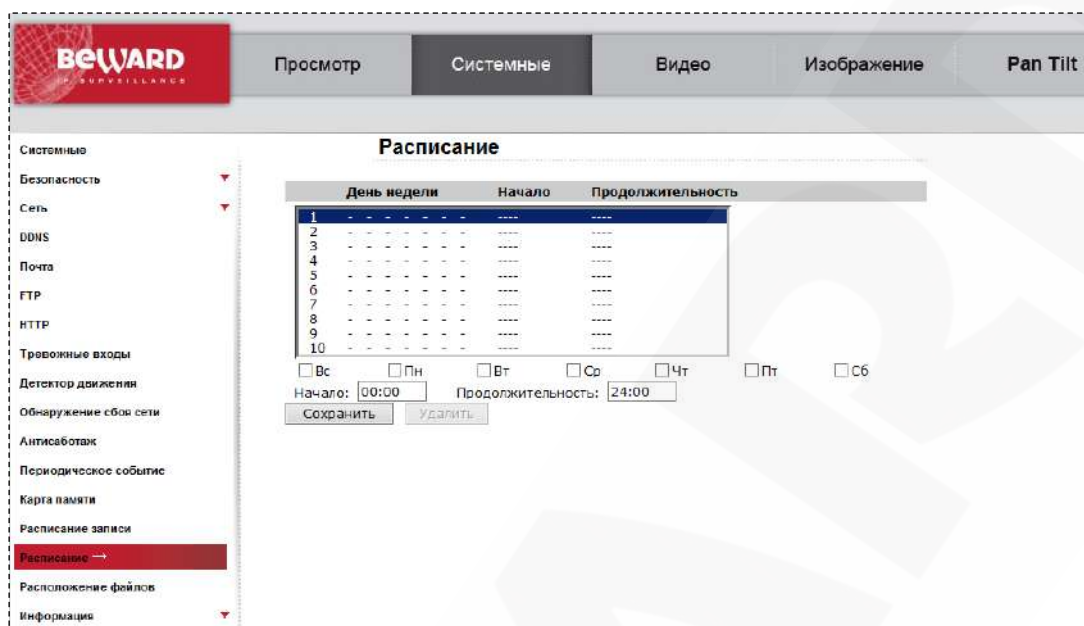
BEWARD
IP SURVEILLANCE

Просмотр | Системные | Видео | Изображение | Pan Tilt

Системные
Безопасность
Сеть
DDNS
Почта
FTP
HTTP
Тревожные входы
Детектор движения
Обнаружение сбоя сети
Антисаботаж
Периодическое событие
Карта памяти
Расписание записи
Расписание →
Расположение файлов
Информация

Расписание

| День недели | Начало | Продолжительность |
|---|---|---|
| 1 - - - - - - - | ---- | ---- |
| 2 - - - - - - - | ---- | ---- |
| 3 - - - - - - - | ---- | ---- |
| 4 - - - - - - - | ---- | ---- |
| 5 - - - - - - - | ---- | ---- |
| 6 - - - - - - - | ---- | ---- |
| 7 - - - - - - - | ---- | ---- |
| 8 - - - - - - - | ---- | ---- |
| 9 - - - - - - - | ---- | ---- |
| 10 - - - - - - - | ---- | ---- |

Вс Пн Вт Ср Чт Пт Сб
Начало: 00:00 Продолжительность: 24:00
Сохранить Удалить